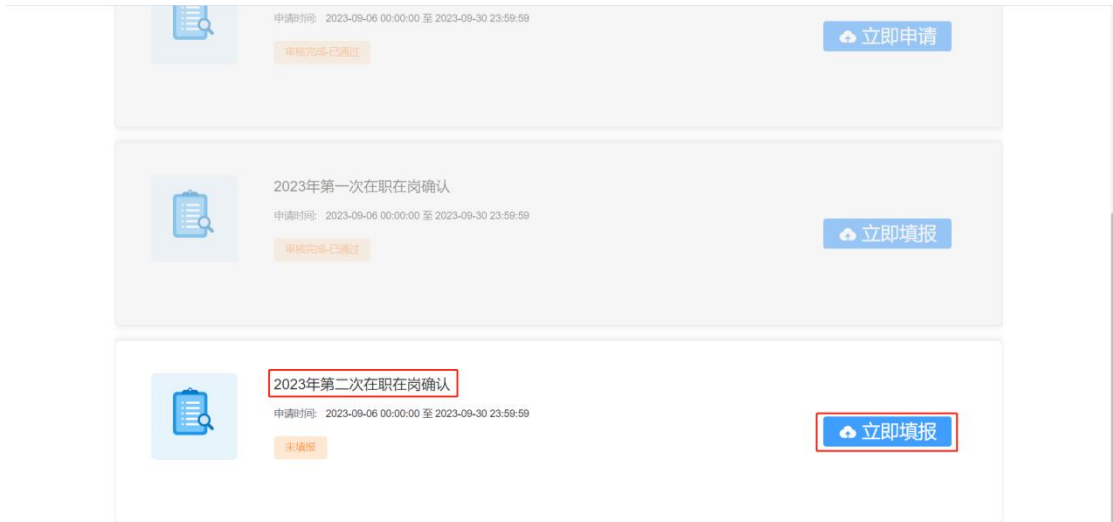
申请时间: 2023-09-06 00:00:00 至 2023-09-30 23:59:59

审核完成-已通过

立即申请

2023年第一次在职在岗确认

申请时间: 2023-09-06 00:00:00 至 2023-09-30 23:59:59

审核完成-已通过

立即填报

2023年第二次在职在岗确认

申请时间: 2023-09-06 00:00:00 至 2023-09-30 23:59:59

未填报

立即填报